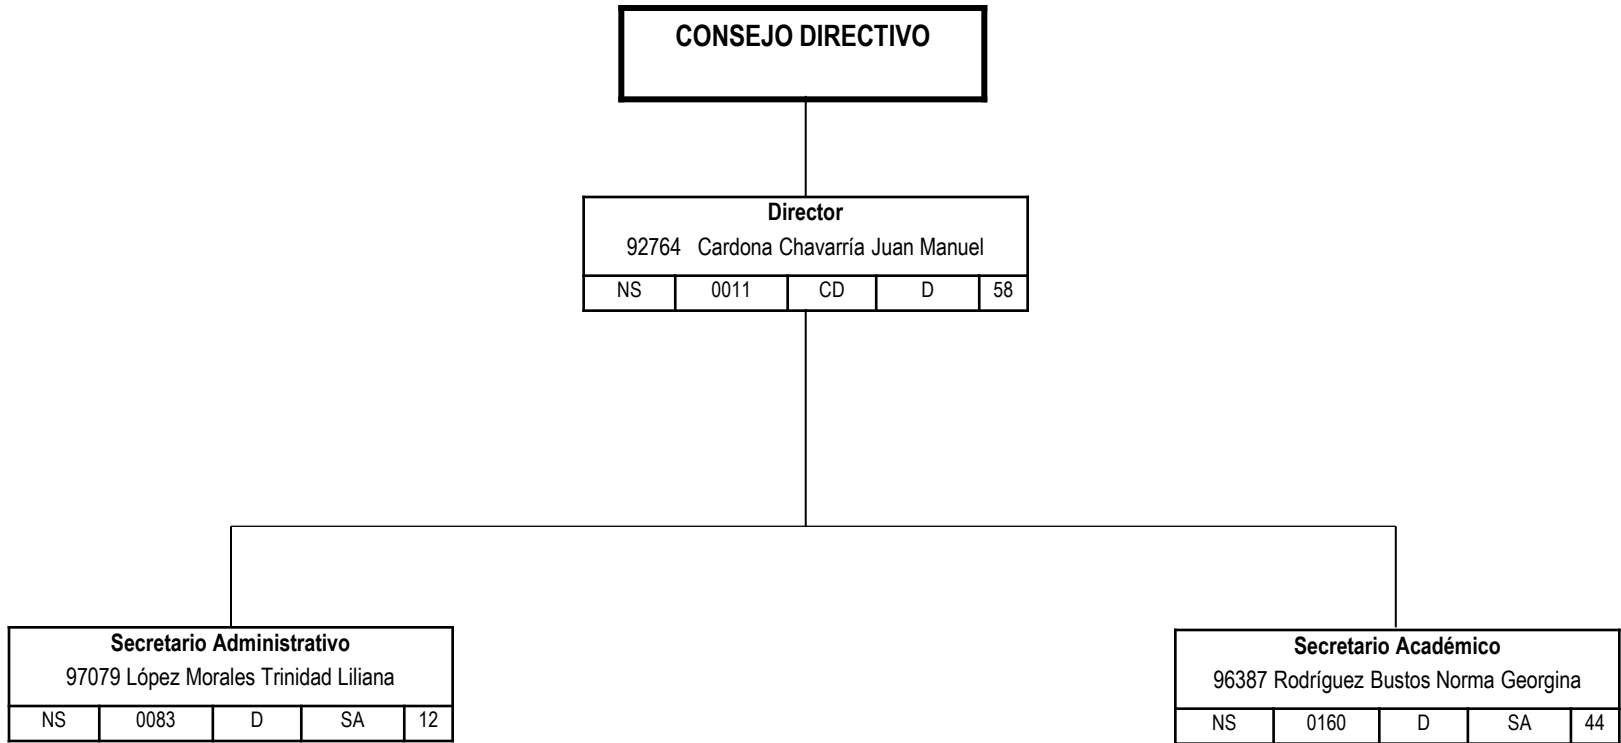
CONSEJO DIRECTIVO

Director
92764 Cardona Chavarría Juan Manuel

| NS | 0011 | CD | D | 58 |
|---|---|---|---|---|

Secretario Administrativo
97079 López Morales Trinidad Liliana

| NS | 0083 | D | SA | 12 |
|---|---|---|---|---|

Secretario Académico
96387 Rodríguez Bustos Norma Georgina

| NS | 0160 | D | SA | 44 |
|---|---|---|---|---|